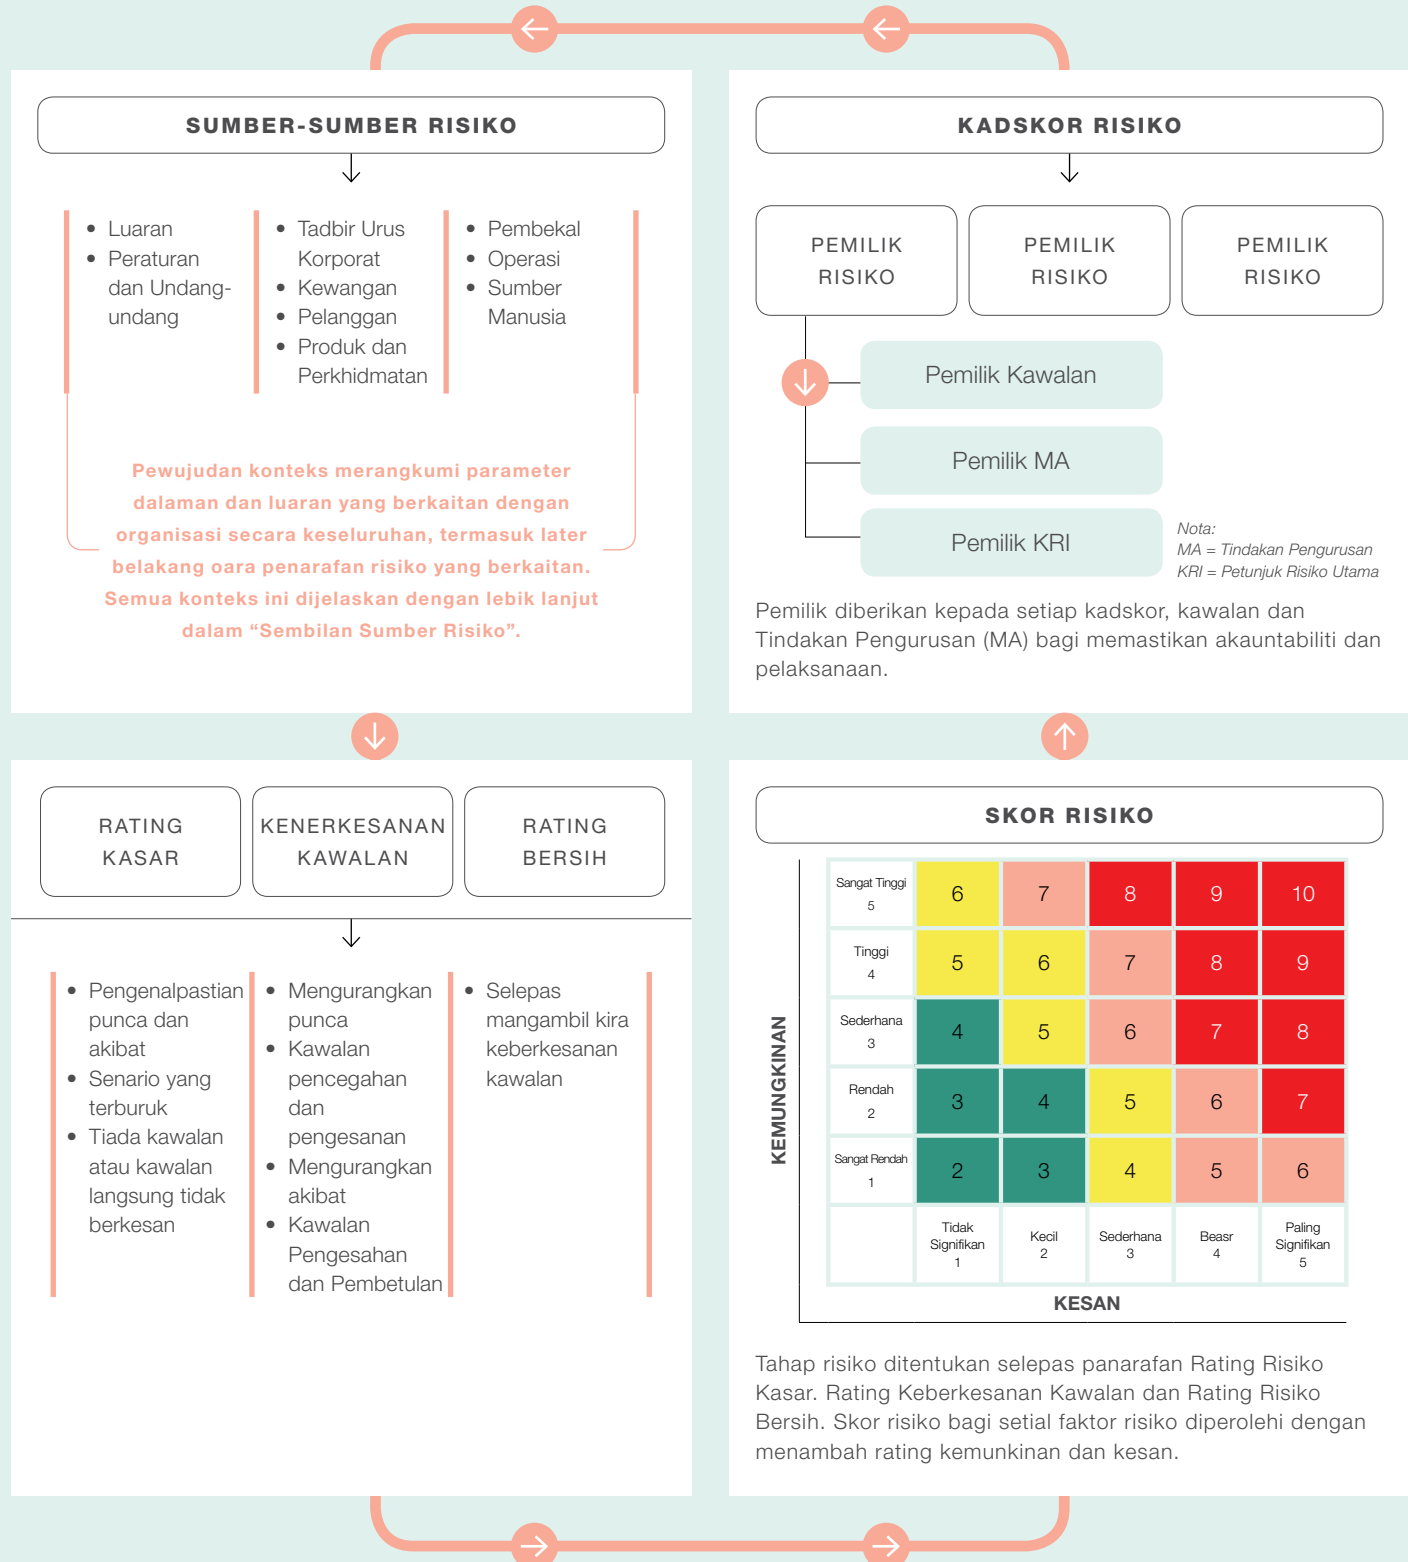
SUMBER-SUMBER RISIKO

- Luaran
- Peraturan dan Undang-undang

- Tadbir Urus Korporat
- Kewangan
- Pelanggan
- Produk dan Perkhidmatan

- Pembekal
- Operasi
- Sumber Manusia

Pewujudan konteks merangkumi parameter dalaman dan luaran yang berkaitan dengan organisasi secara keseluruhan, termasuk later belakang oara penarafan risiko yang berkaitan. Semua konteks ini dijelaskan dengan lebik lanjut dalam “Sembilan Sumber Risiko”.

KADSKOR RISIKO

PEMILIK RISIKO

PEMILIK RISIKO

PEMILIK RISIKO

Pemilik Kawalan

Pemilik MA

Pemilik KRI

Nota:
MA = Tindakan Pengurusan
KRI = Petunjuk Risiko Utama

Pemilik diberikan kepada setiap kadskor, kawalan dan Tindakan Pengurusan (MA) bagi memastikan akauntabiliti dan pelaksanaan.

RATING KASAR

KENERKESANAN KAWALAN

RATING BERSIH

- Pengenalpastian punca dan akibat
- Senario yang terburuk
- Tiada kawalan atau kawalan langsung tidak berkesan

- Mengurangkan punca
- Kawalan pencegahan dan pengesanan
- Mengurangkan akibat
- Kawalan Pengesahan dan Pembetulan

- Selepas mangambil kira keberkesanan kawalan

SKOR RISIKO

KEMUNGKINAN

| Sangat Tinggi 5 | 6 | 7 | 8 | 9 | 10 |
|---|---|---|---|---|---|
| Tinggi 4 | 5 | 6 | 7 | 8 | 9 |
| Sederhana 3 | 4 | 5 | 6 | 7 | 8 |
| Rendah 2 | 3 | 4 | 5 | 6 | 7 |
| Sangat Rendah 1 | 2 | 3 | 4 | 5 | 6 |
| | Tidak Signifikan 1 | Kecil 2 | Sederhana 3 | Beasr 4 | Paling Signifikan 5 |

KESAN

Tahap risiko ditentukan selepas panarafan Rating Risiko Kasar. Rating Keberkesanan Kawalan dan Rating Risiko Bersih. Skor risiko bagi setial faktor risiko diperolehi dengan menambah rating kemunkinan dan kesan.